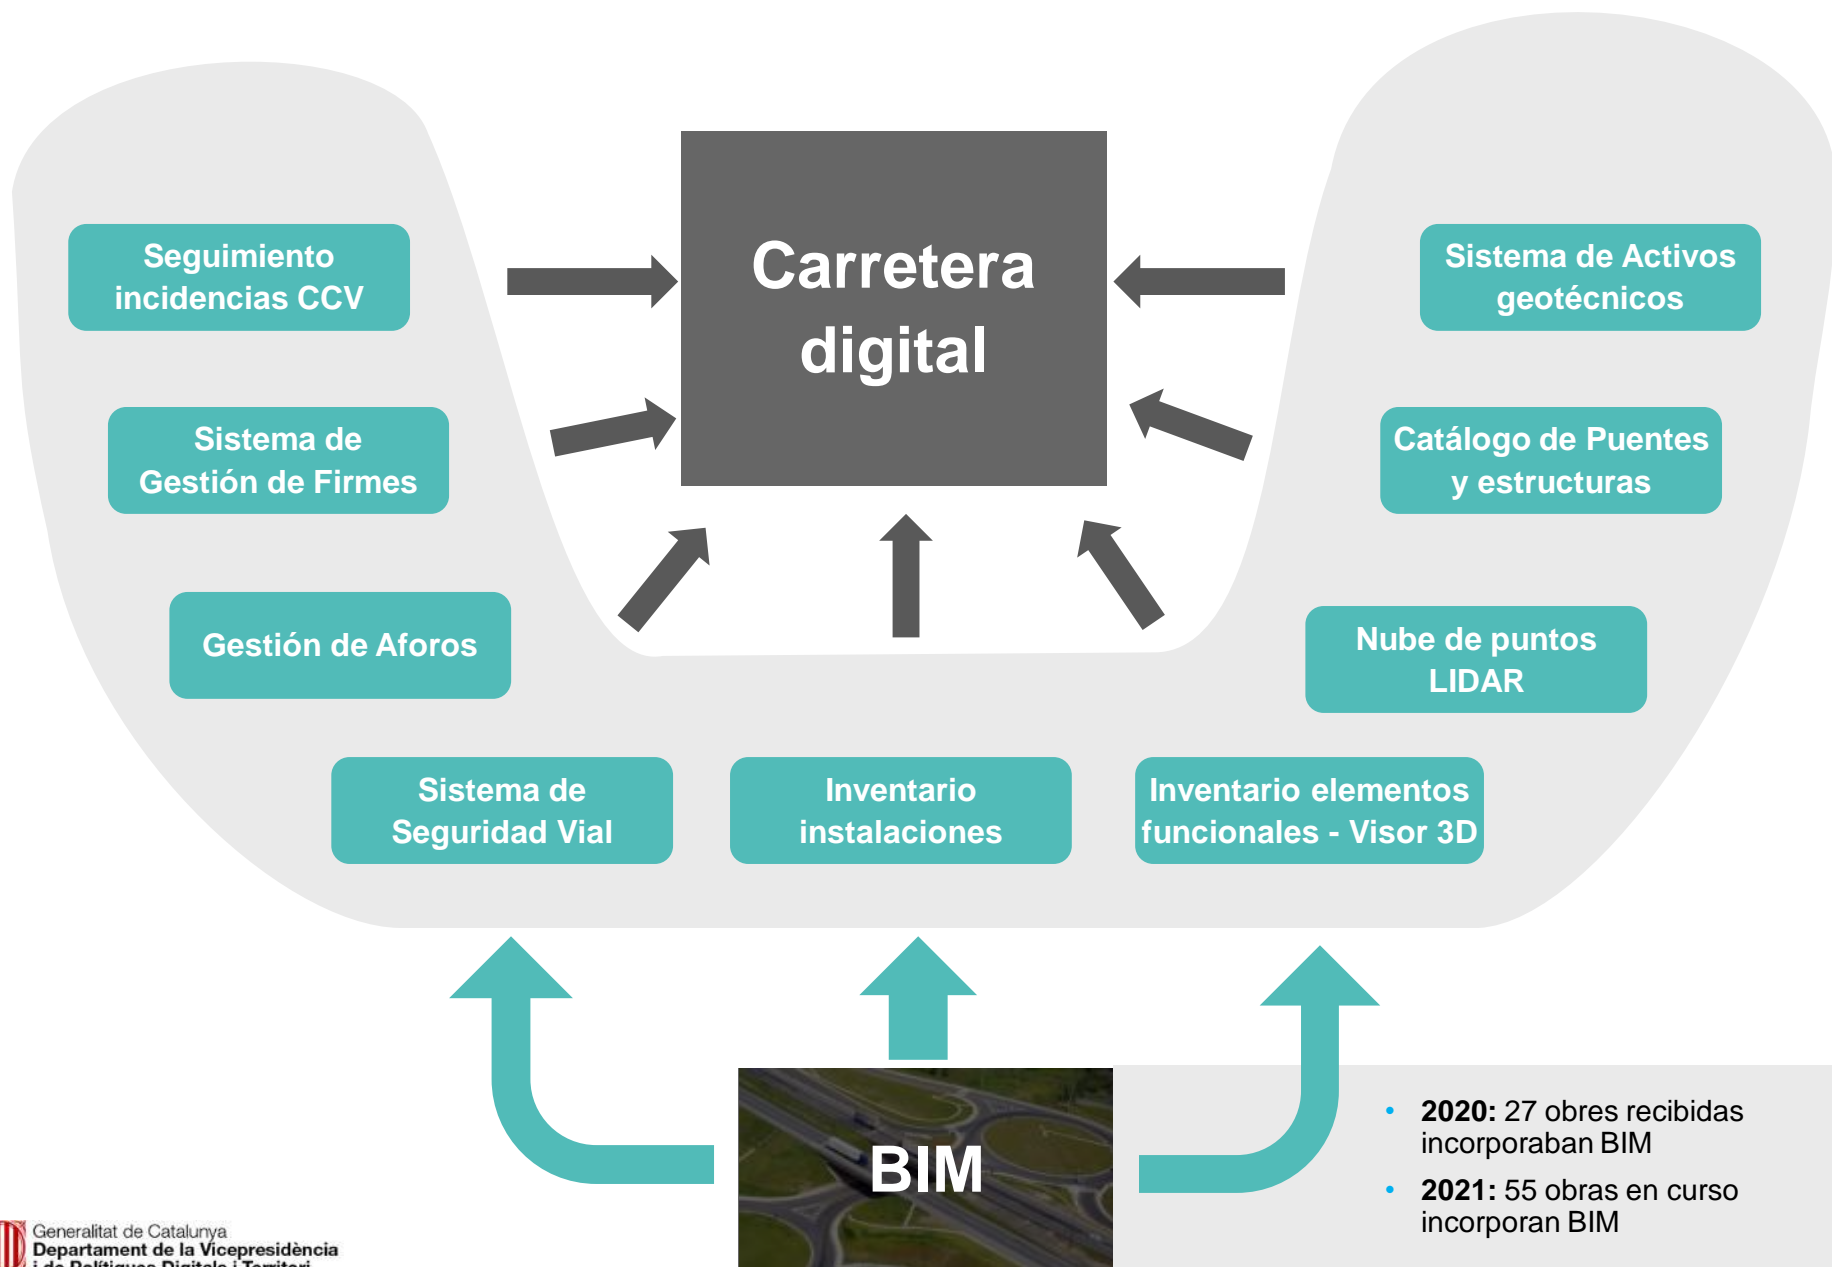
Carretera digital

Seguimiento incidencias CCV

Sistema de Gestión de Firmes

Gestión de Aforos

Sistema de Activos geotécnicos

Catálogo de Puentes y estructuras

Nube de puntos LIDAR

Sistema de Seguridad Vial

Inventario instalaciones

Inventario elementos funcionales - Visor 3D

BIM

- **2020:** 27 obres recibidas incorporaban BIM
- **2021:** 55 obras en curso incorporan BIM

Generalitat de Catalunya
Departament de la Vicepresidència
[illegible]